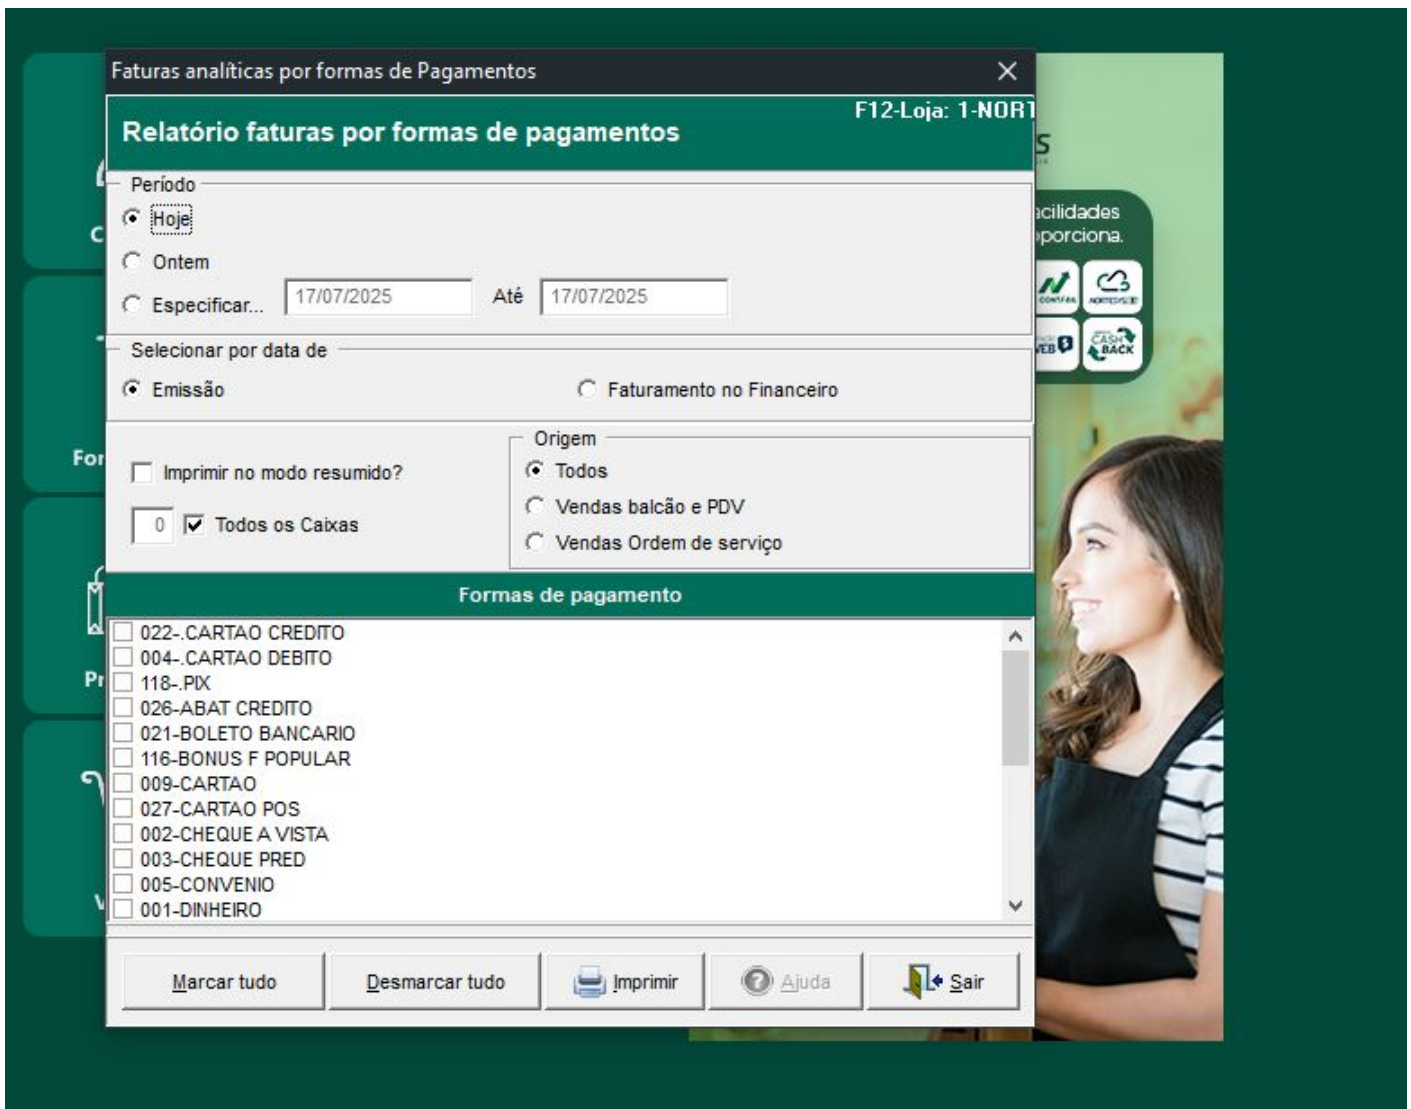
Faturas analíticas por formas de Pagamentos

F12-Loja: 1-NORT

Relatório faturas por formas de pagamentos

Período

Hoje

Ontem

Especificar... 17/07/2025 Até 17/07/2025

Selecionar por data de

Emissão

Faturamento no Financeiro

Imprimir no modo resumido?

0 Todos os Caixas

Origem

Todos

Vendas balcão e PDV

Vendas Ordem de serviço

Formas de pagamento

022-.CARTAO CREDITO
004-.CARTAO DEBITO
118-.PIX
026-ABAT CREDITO
021-BOLETO BANCARIO
116-BONUS F POPULAR
009-CARTAO
027-CARTAO POS
002-CHEQUE A VISTA
003-CHEQUE PRED
005-CONVENIO
001-DINHEIRO

Marcar tudo | Desmarcar tudo | Imprimir | Ajuda | Sair

acilidades
porciona.

For
Pr
C
V

CASH BACK